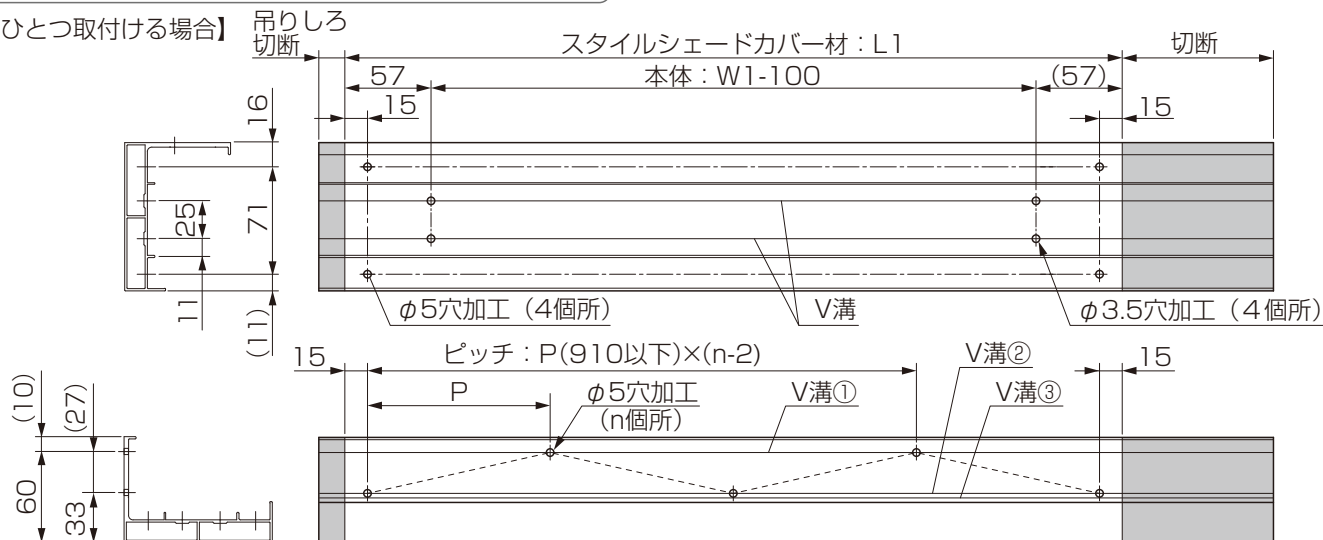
ひとつ取付ける場合】 吊りしろ切断

スタイルシェードカバー材：L1

切断

57

本体：W1-100

(57)

15

15

16

25

71

11

(11)

$\phi$5穴加工（4個所）

V溝

$\phi$3.5穴加工（4個所）

15

ピッチ：P(910以下)×(n-2)

V溝②

15

P

$\phi$5穴加工（n個所）

V溝①

V溝③

(10)

(27)

60

33